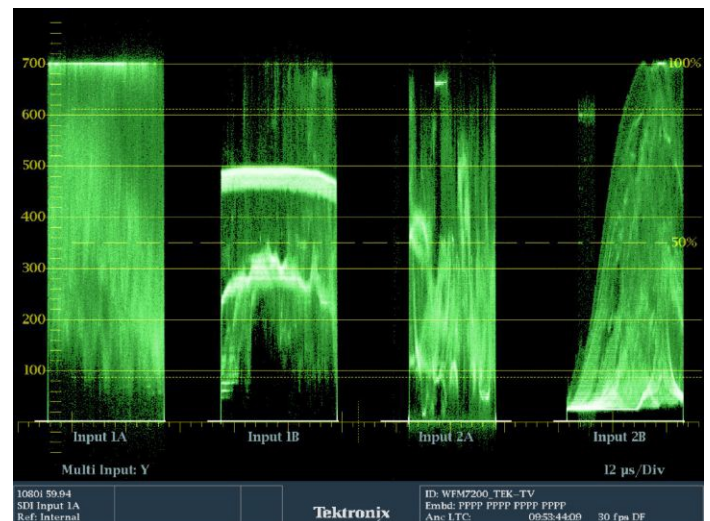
700
600
500
400
300
200
100
100%
50%
Input 1A
Input 1B
Input 2A
Input 2B
Multi Input: Y
12 µs/Div
1080i 59.94
SDI Input 1A
Ref: Internal
Tektronix
ID: WFM7200_TEK–TV
Embd: PPPP PPPP PPPP PPPP
Anc LTC: 09:53:44:09 30 fps DF